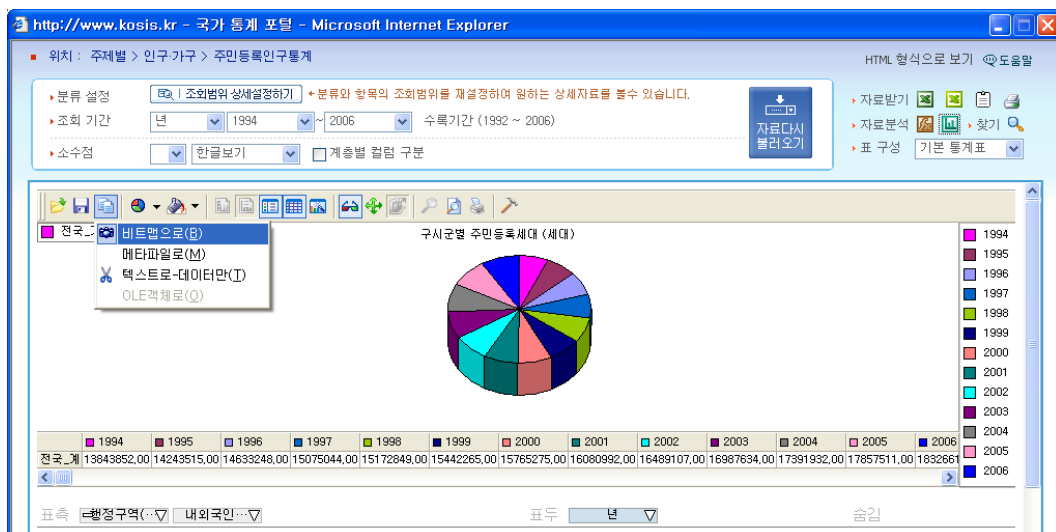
http://www.kosis.kr - 국가 통계 포털 - Microsoft Internet Explorer

위치 : 주제별 > 인구·가구 > 주민등록인구통계

HTML 형식으로 보기 도움말

분류 설정 | 조회범위 상세설정하기 | 분류와 항목의 조회범위를 재설정하여 원하는 상세자료를 볼수 있습니다.

조회 기간 | 년 | 1994 | ~ 2006 | 수록기간 (1992 ~ 2006)

소수점 | | 한글보기 | 계층별 컬럼 구분

자료다시 불러오기

자료받기

자료분석 | 찾기

표 구성 | 기본 통계표

전국_

비트맵으로(B)
메타파일로(M)
텍스트로-데이터만(T)
OLE객체로(O)

구시군별 주민등록세대 (세대)

1994
1995
1996
1997
1998
1999
2000
2001
2002
2003
2004
2005
2006

| | 1994 | 1995 | 1996 | 1997 | 1998 | 1999 | 2000 | 2001 | 2002 | 2003 | 2004 | 2005 | 2006 |
|---|---|---|---|---|---|---|---|---|---|---|---|---|---|
| 전국_계 | 13843852,00 | 14243515,00 | 14633248,00 | 15075044,00 | 15172849,00 | 15442265,00 | 15765275,00 | 16080992,00 | 16489107,00 | 16987634,00 | 17391932,00 | 17857511,00 | 1832661 |

표측 | 행정구역(··· | 내외국인···

표두 | 년

숨김